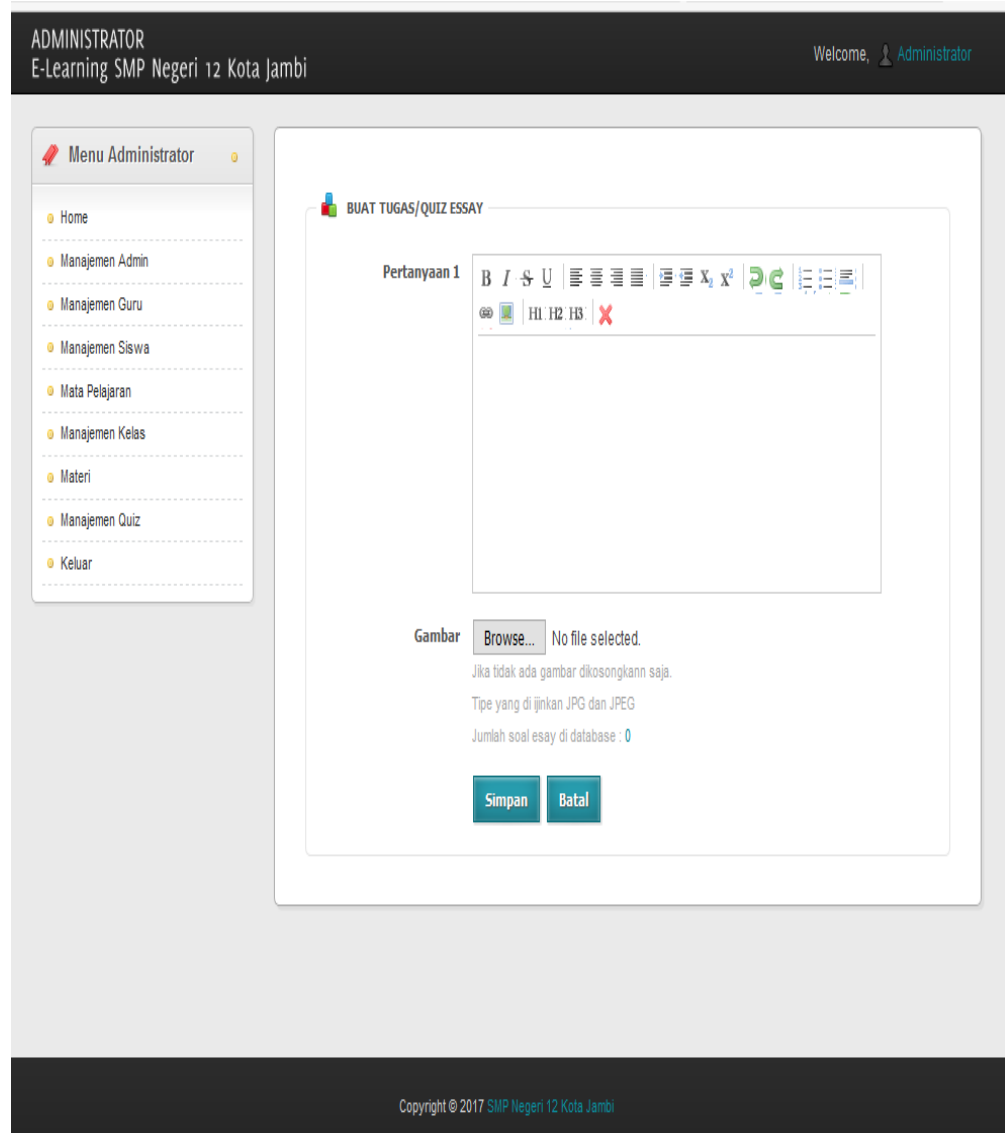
ADMINISTRATOR
E-Learning SMP Negeri 12 Kota Jambi

Welcome, Administrator

Menu Administrator

Home
Manajemen Admin
Manajemen Guru
Manajemen Siswa
Mata Pelajaran
Manajemen Kelas
Materi
Manajemen Quiz
Keluar

BUAT TUGAS/QUIZ ESSAY

Pertanyaan 1

B I S U $X_2$ $X^2$ H1 H2 H3

Gambar Browse... No file selected.
Jika tidak ada gambar dikosongkann saja.
Tipe yang di ijinkan JPG dan JPEG
Jumlah soal esay di database : 0

Simpan Batal

Copyright © 2017 SMP Negeri 12 Kota Jambi